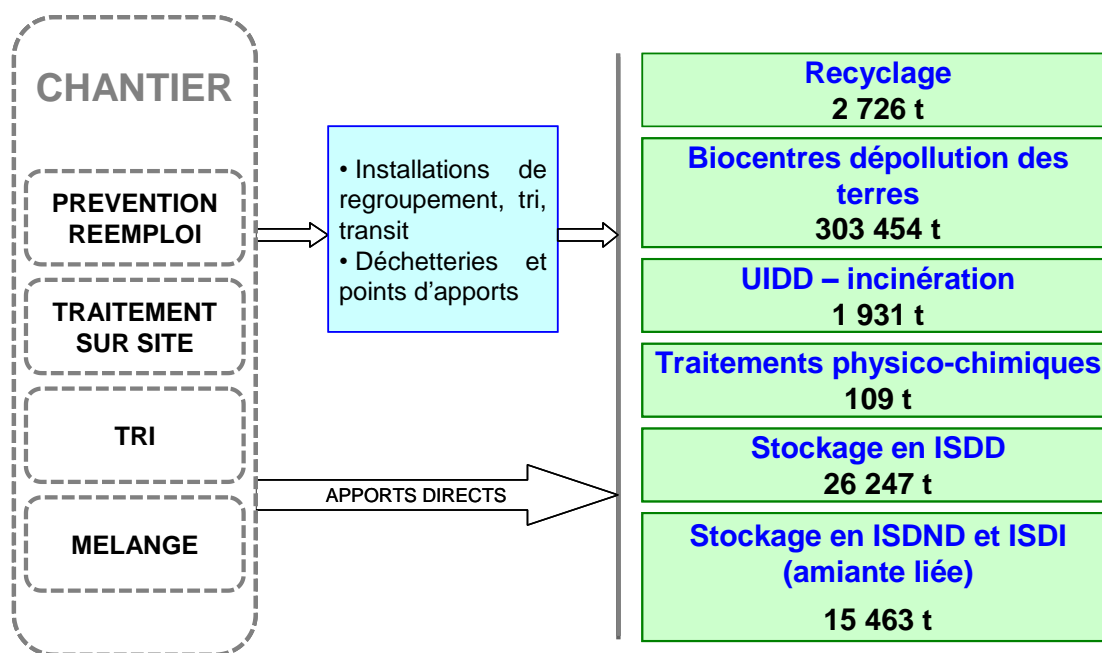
CHANTIER

PREVENTION REEMPLOI

TRAITEMENT SUR SITE

TRI

MELANGE

• Installations de regroupement, tri, transit
• Déchetteries et points d'apports

APPORTS DIRECTS

Recyclage
2 726 t

Biocentres dépollution des terres
303 454 t

UIDD – incinération
1 931 t

Traitements physico-chimiques
109 t

Stockage en ISDD
26 247 t

Stockage en ISDND et ISDI (amiante liée)
15 463 t